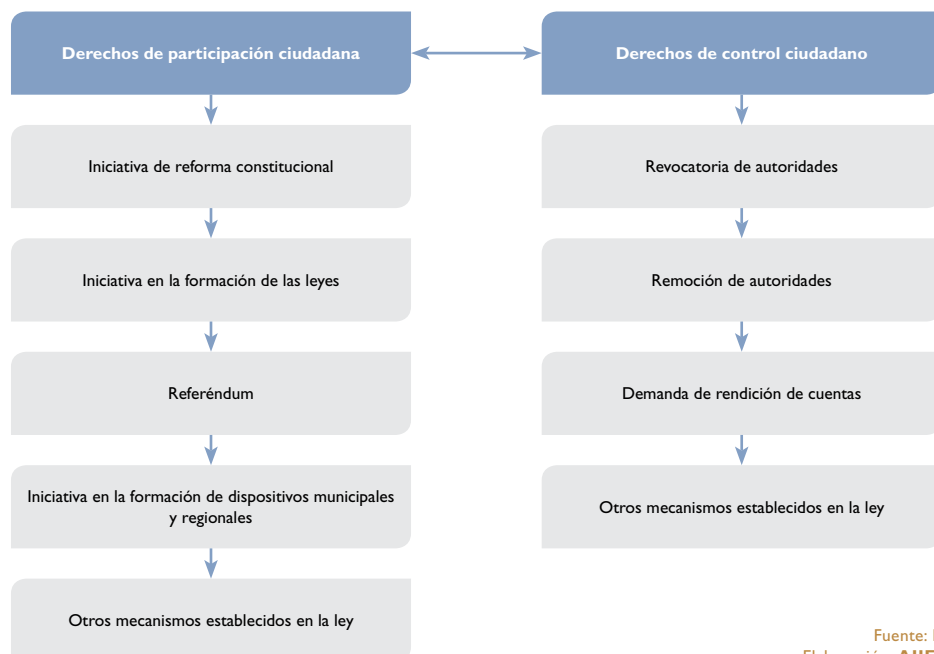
Derechos de participación ciudadana

Derechos de control ciudadano

Iniciativa de reforma constitucional

Iniciativa en la formación de las leyes

Referéndum

Iniciativa en la formación de dispositivos municipales y regionales

Otros mecanismos establecidos en la ley

Revocatoria de autoridades

Remoción de autoridades

Demanda de rendición de cuentas

Otros mecanismos establecidos en la ley

Fuente: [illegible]
Elaboración: AIE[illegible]